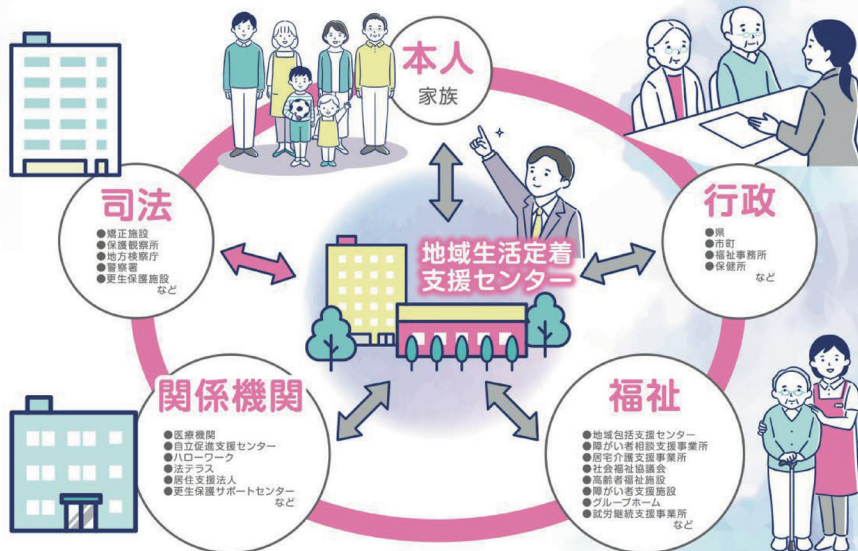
本人
家族

司法
●矯正施設
●保護観察所
●地方検察庁
●警察署
●更生保護施設
など

地域生活定着
支援センター

行政
●県
●市町
●福祉事務所
●保健所
など

関係機関
●医療機関
●自立促進支援センター
●ハローワーク
●法テラス
●居住支援法人
●更生保護サポートセンター
など

福祉
●地域包括支援センター
●障がい者相談支援事業所
●居宅介護支援事業所
●社会福祉協議会
●高齢者福祉施設
●障がい者支援施設
●グループホーム
●就労継続支援事業所
など